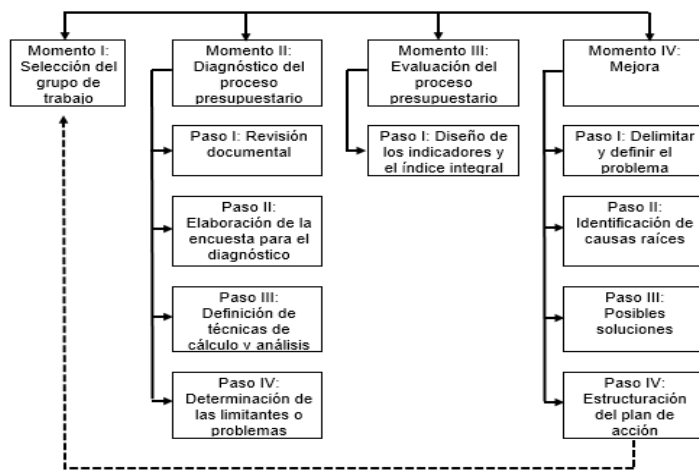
Momento I: Selección del grupo de trabajo

Momento II: Diagnóstico del proceso presupuestario

Paso I: Revisión documental

Paso II: Elaboración de la encuesta para el diagnóstico

Paso III: Definición de técnicas de cálculo y análisis

Paso IV: Determinación de las limitantes o problemas

Momento III: Evaluación del proceso presupuestario

Paso I: Diseño de los indicadores y el índice integral

Momento IV: Mejora

Paso I: Delimitar y definir el problema

Paso II: Identificación de causas raíces

Paso III: Posibles soluciones

Paso IV: Estructuración del plan de acción